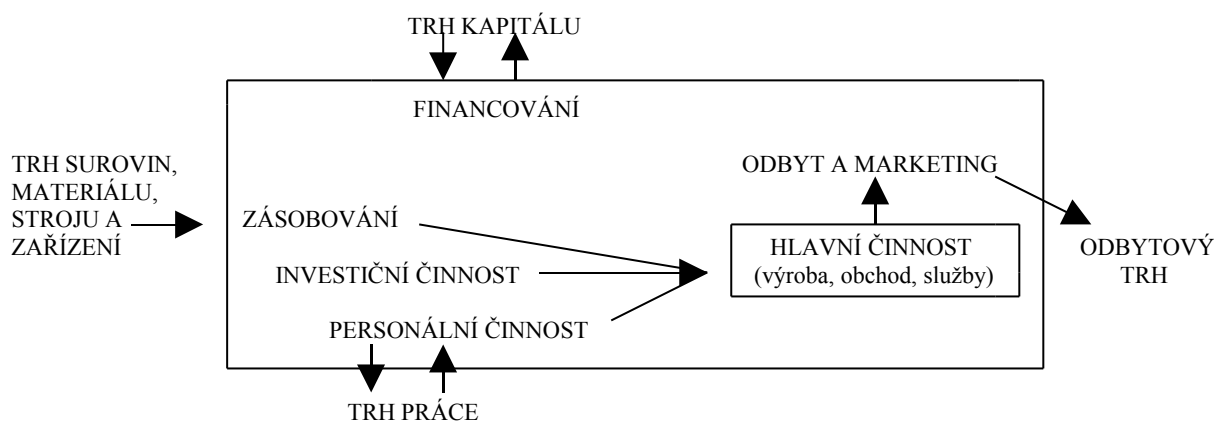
TRH KAPITÁLU

FINANCOVÁNÍ

TRH SUROVIN, MATERIÁLU, STROJU A ZAŘÍZENÍ

ODBYT A MARKETING

ZÁSOBOVÁNÍ

INVESTIČNÍ ČINNOST

HLAVNÍ ČINNOST (výroba, obchod, služby)

ODBYTOVÝ TRH

PERSONÁLNÍ ČINNOST

TRH PRÁCE